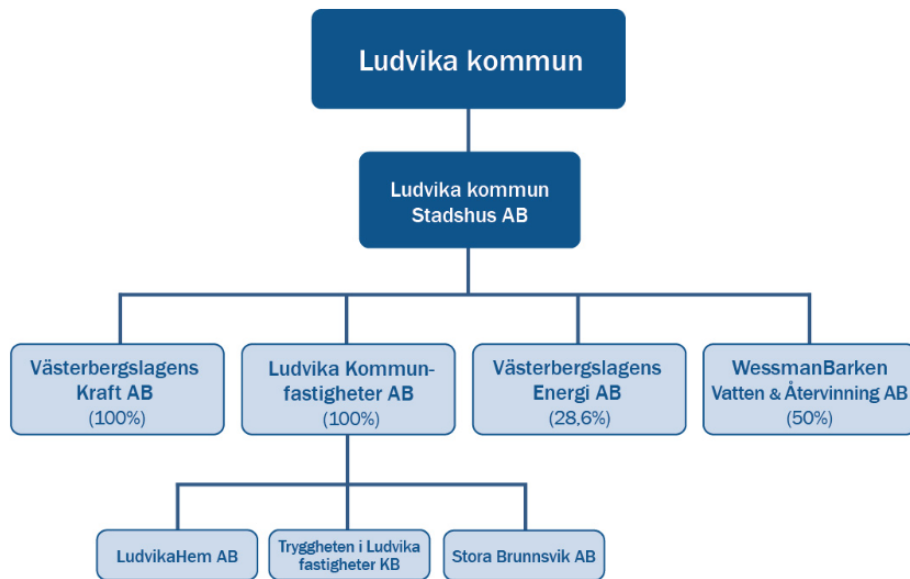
Ludvika kommun

Ludvika kommun Stadshus AB

Västerbergslagens Kraft AB (100%)

Ludvika Kommunfastigheter AB (100%)

Västerbergslagens Energi AB (28,6%)

WessmanBarken Vatten & Återvinning AB (50%)

LudvikaHem AB

Tryggheten i Ludvika fastigheter KB

Stora Brunnsvik AB